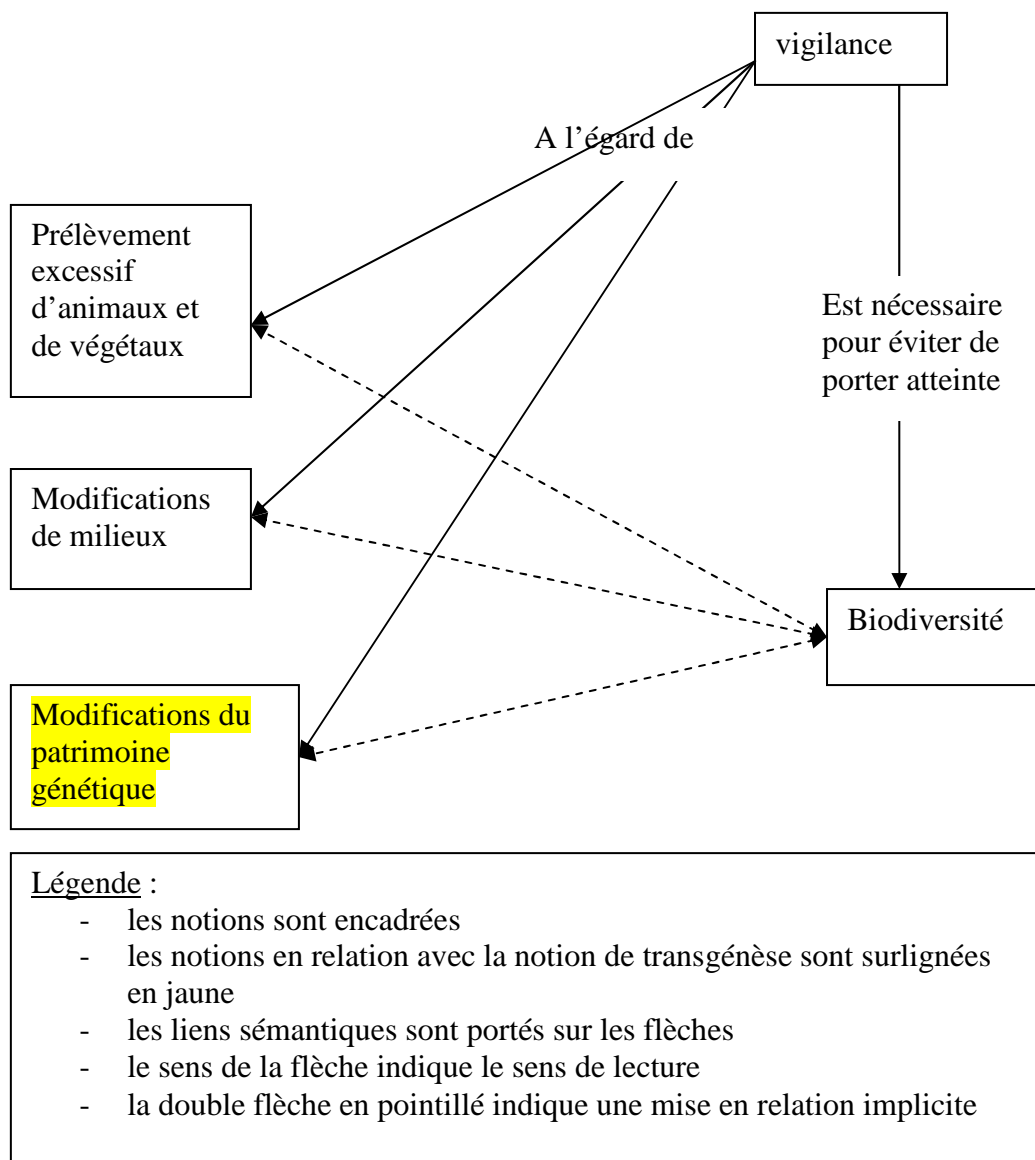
vigilance

A l'égard de

Prélèvement excessif d'animaux et de végétaux

Est nécessaire pour éviter de porter atteinte

Modifications de milieux

Biodiversité

Modifications du patrimoine génétique

Légende :
- les notions sont encadrées
- les notions en relation avec la notion de transgénèse sont surlignées en jaune
- les liens sémantiques sont portés sur les flèches
- le sens de la flèche indique le sens de lecture
- la double flèche en pointillé indique une mise en relation implicite